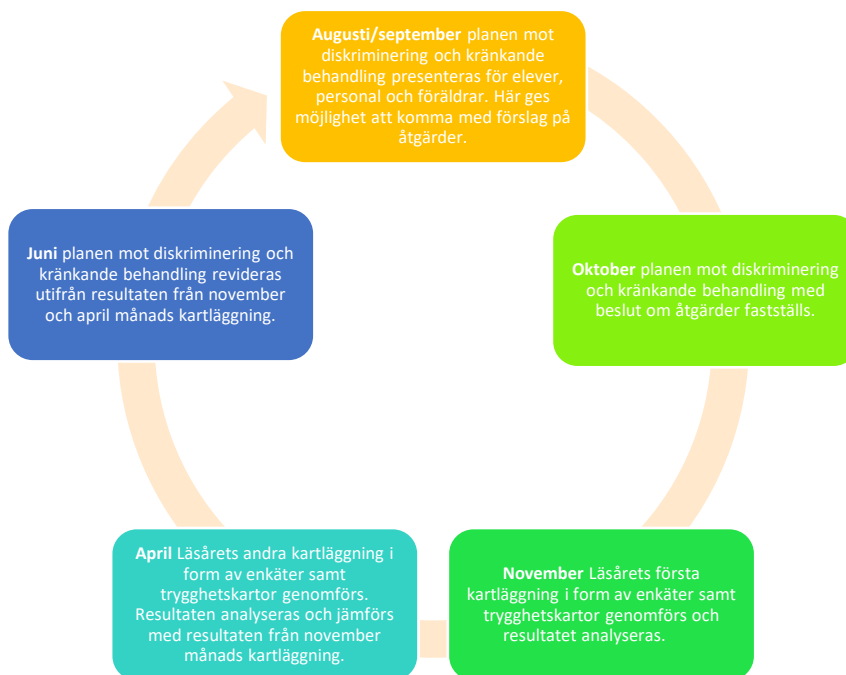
**Augusti/september** planen mot diskriminering och kränkande behandling presenteras för elever, personal och föräldrar. Här ges möjlighet att komma med förslag på åtgärder.

**Oktober** planen mot diskriminering och kränkande behandling med beslut om åtgärder fastställs.

**November** Läsårets första kartläggning i form av enkäter samt trygghetskartor genomförs och resultatet analyseras.

**April** Läsårets andra kartläggning i form av enkäter samt trygghetskartor genomförs. Resultaten analyseras och jämförs med resultaten från november månads kartläggning.

**Juni** planen mot diskriminering och kränkande behandling revideras utifrån resultaten från november och april månads kartläggning.